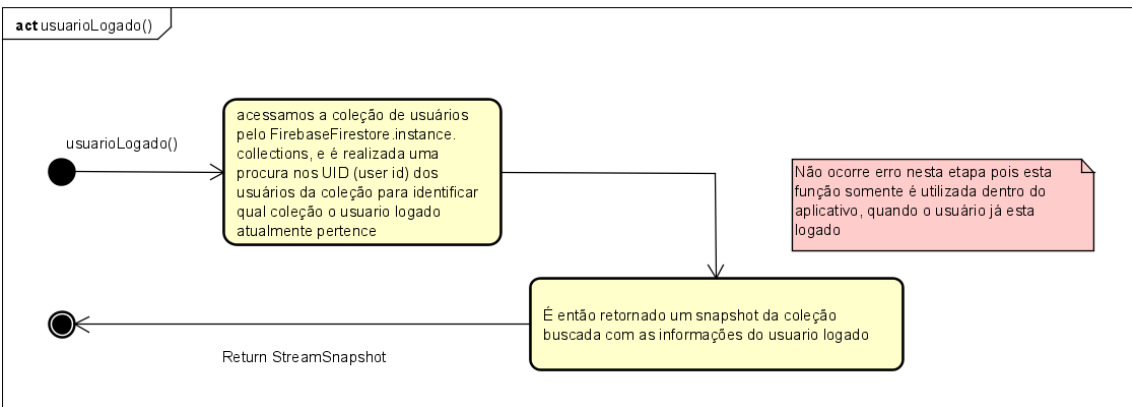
act usuarioLogado()

usuarioLogado()

acessamos a coleção de usuários pelo FirebaseFirestore.instance. collections, e é realizada uma procura nos UID (user id) dos usuários da coleção para identificar qual coleção o usuario logado atualmente pertence

Não ocorre erro nesta etapa pois esta função somente é utilizada dentro do aplicativo, quando o usuário já esta logado

É então retornado um snapshot da coleção buscada com as informações do usuario logado

Return StreamSnapshot